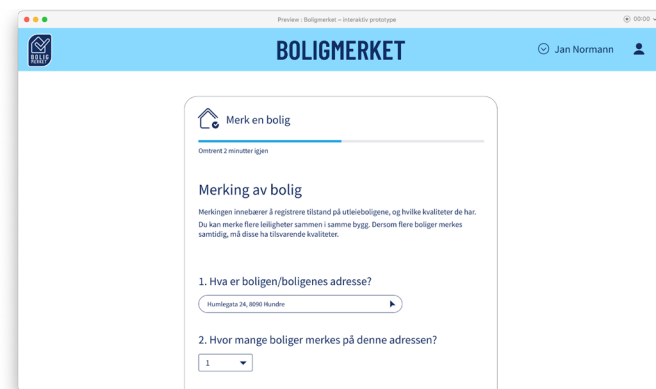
Preview | Boligmerket – interaktiv prototype

00:00

BOLIG MERKET

BOLIGMERKET

Jan Normann

Merk en bolig

Omtrent 2 minutter igjen

Merking av bolig

Merkingen innebærer å registrere tilstand på utleieboligene, og hvilke kvaliteter de har.

Du kan merke flere leiligheter sammen i samme bygg. Dersom flere boliger merkes samtidig, må disse ha tilsvarende kvaliteter.

1. Hva er boligen/boligenes adresse?

Humlegata 24, 8090 Hundre

2. Hvor mange boliger merkes på denne adressen?

1